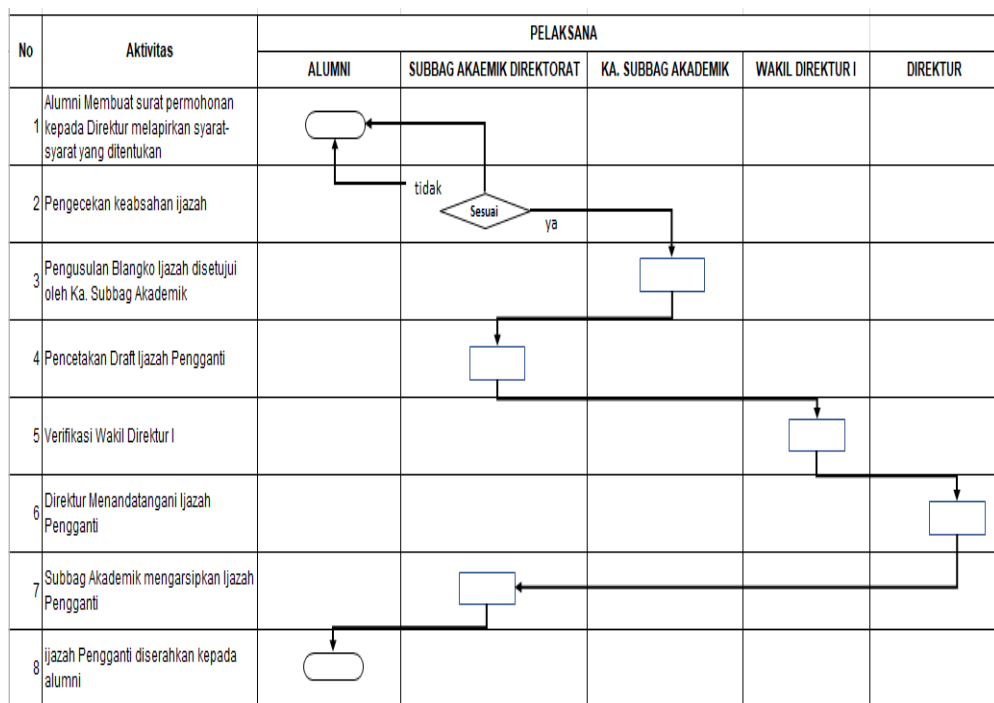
| No | Aktivitas | PELAKSANA | | | | |
|---|---|---|---|---|---|---|
| | | ALUMNI | SUBBAG AKAEMIK DIREKTORAT | KA. SUBBAG AKADEMIK | WAKIL DIREKTUR I | DIREKTUR |
| 1 | Alumni Membuat surat permohonan kepada Direktur melapirkan syarat-syarat yang ditentukan | | | | | |
| 2 | Pengecekan keabsahan ijazah | | tidak Sesuai ya | | | |
| 3 | Pengusulan Blangko Ijazah disetujui oleh Ka. Subbag Akademik | | | | | |
| 4 | Pencetakan Draft Ijazah Pengganti | | | | | |
| 5 | Verifikasi Wakil Direktur I | | | | | |
| 6 | Direktur Menandatangani Ijazah Pengganti | | | | | |
| 7 | Subbag Akademik mengarsipkan Ijazah Pengganti | | | | | |
| 8 | ijazah Pengganti diserahkan kepada alumni | | | | | |